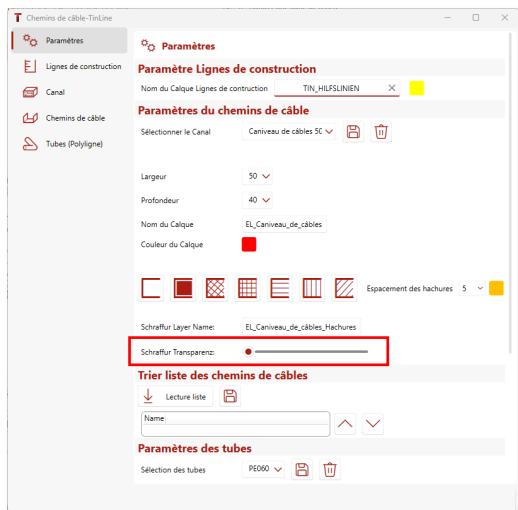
Chemins de câble-TinLine

Paramètres
Lignes de construction
Canal
Chemins de câble
Tubes (Polyligne)

Paramètres

Paramètre Lignes de construction
Nom du Calque Lignes de contruction TIN_HILFSLINIEN

Paramètres du chemins de câble
Sélectionner le Canal Caniveau de câbles 50

Largeur 50
Profondeur 40
Nom du Calque EL_Caniveau_de_câbles
Couleur du Calque

Espacement des hachures 5

Schraffur Layer Name: EL_Caniveau_de_câbles_Hachures
Schraffur Transparenz:

Trier liste des chemins de câbles
Lecture liste
Name

Paramètres des tubes
Sélection des tubes PE060